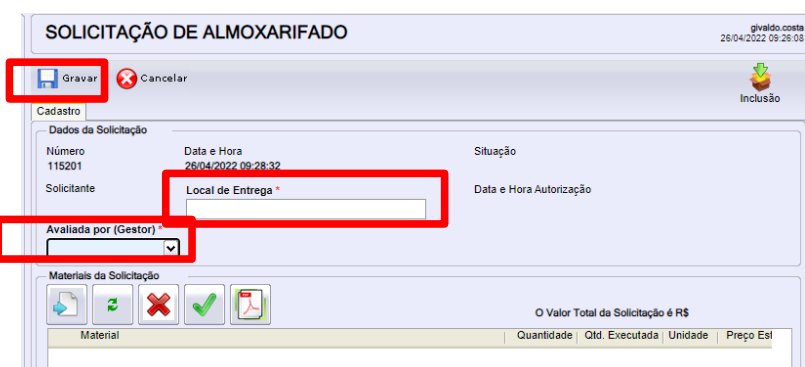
SOLICITAÇÃO DE ALMOXARIFADO

givaldo.costa
26/04/2022 09:26:08

Gravar
Cancelar

Inclusão

Cadastro

Dados da Solicitação

Número
115201

Data e Hora
26/04/2022 09:28:32

Situação

Solicitante

Local de Entrega *

Data e Hora Autorização

Avaliada por (Gestor) *

Materiais da Solicitação

O Valor Total da Solicitação é R$

| Material | Quantidade | Qtd. Executada | Unidade | Preço Est |
|---|---|---|---|---|